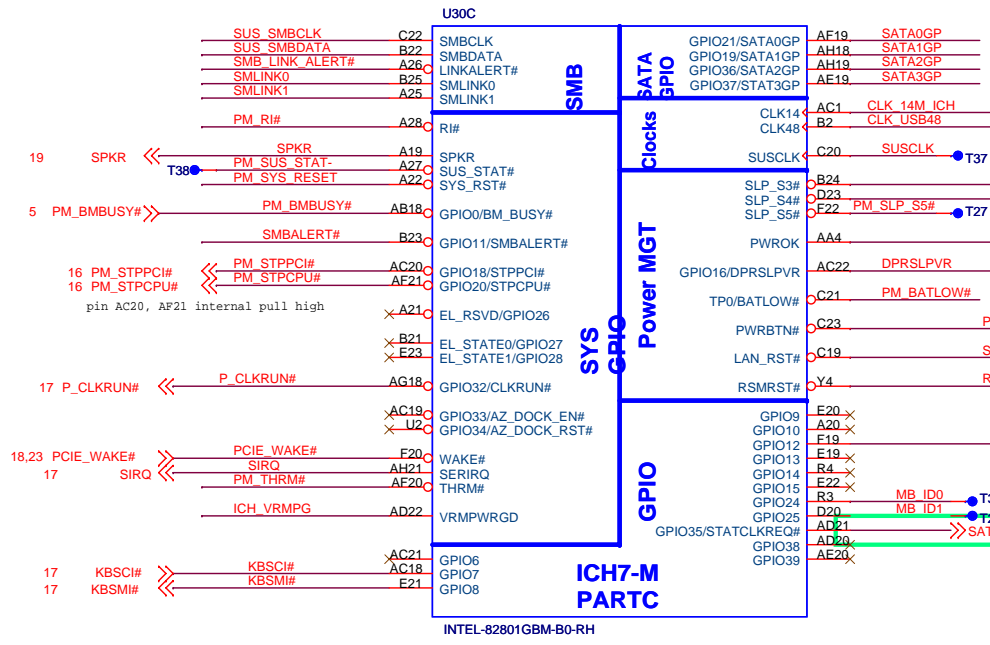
U30C

SUS_SMBCLK C22 SMBCLK
SUS_SMBDATA B22 SMBDATA
SMB_LINK_ALERT# A26 LINKALERT#
SMLINK0 B25 SMLINK0
SMLINK1 A25 SMLINK1
SMB

PM_RI# A28 RI#
19 SPKR SPKR A19 SPKR
T38 PM_SUS_STAT- A27 SUS_STAT#
PM_SYS_RESET A22 SYS_RST#
5 PM_BMBUSY# PM_BMBUSY# AB18 GPIO0/BM_BUSY#
SMBALERT# B23 GPIO11/SMBALERT#
16 PM_STPPCI# PM_STPPCI# AC20 GPIO18/STPPCI#
16 PM_STPCPU# PM_STPCPU# AF21 GPIO20/STPCPU#
pin AC20, AF21 internal pull high
A21 EL_RSVD/GPIO26
B21 EL_STATE0/GPIO27
E23 EL_STATE1/GPIO28
17 P_CLKRUN# P_CLKRUN# AG18 GPIO32/CLKRUN#
AC19 GPIO33/AZ_DOCK_EN#
U2 GPIO34/AZ_DOCK_RST#
18,23 PCIE_WAKE# PCIE_WAKE# F20 WAKE#
17 SIRQ SIRQ AH21 SERIRQ
PM_THRM# AF20 THRM#
ICH_VRMPG AD22 VRMPWRGD
SYS GPIO

AC21 GPIO6
17 KBSCI# KBSCI# AC18 GPIO7
17 KBSMI# KBSMI# E21 GPIO8

ICH7-M
PARTC
INTEL-82801GBM-B0-RH

SATA GPIO
GPIO21/SATA0GP AF19 SATA0GP
GPIO19/SATA1GP AH18 SATA1GP
GPIO36/SATA2GP AH19 SATA2GP
GPIO37/STAT3GP AE19 SATA3GP

Clocks
CLK14 AC1 CLK_14M_ICH
CLK48 B2 CLK_USB48
SUSCLK C20 SUSCLK T37

Power MGT
SLP_S3# B24
SLP_S4# D23
SLP_S5# F22 PM_SLP_S5# T27
PWROK AA4
GPIO16/DPRSLPVR AC22 DPRSLPVR
TP0/BATLOW# C21 PM_BATLOW#
PWRBTN# C23 P
LAN_RST# C19 S
RSMRST# Y4 R

GPIO
GPIO9 E20
GPIO10 A20
GPIO12 F19
GPIO13 E19
GPIO14 R4
GPIO15 E22
GPIO24 R3 MB_ID0 T3
GPIO25 D20 MB_ID1 T2
GPIO35/STATCLKREQ# AD21 SAT
GPIO38 AD20
GPIO39 AE20